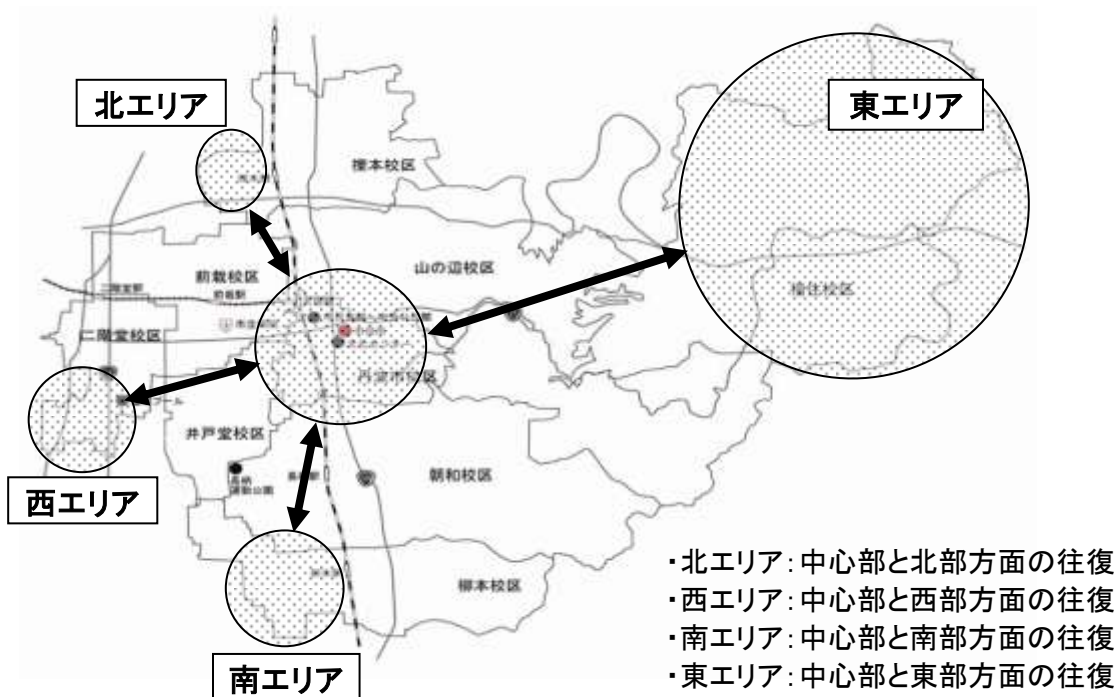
北エリア

東エリア

櫟本校区

前栽校区

山の辺校区

二階堂駅

前栽駅

二階堂校区

福住校区

丹波市校区

西エリア

井戸堂校区

朝和校区

柳本校区

南エリア

・北エリア：中心部と北部方面の往復
・西エリア：中心部と西部方面の往復
・南エリア：中心部と南部方面の往復
・東エリア：中心部と東部方面の往復